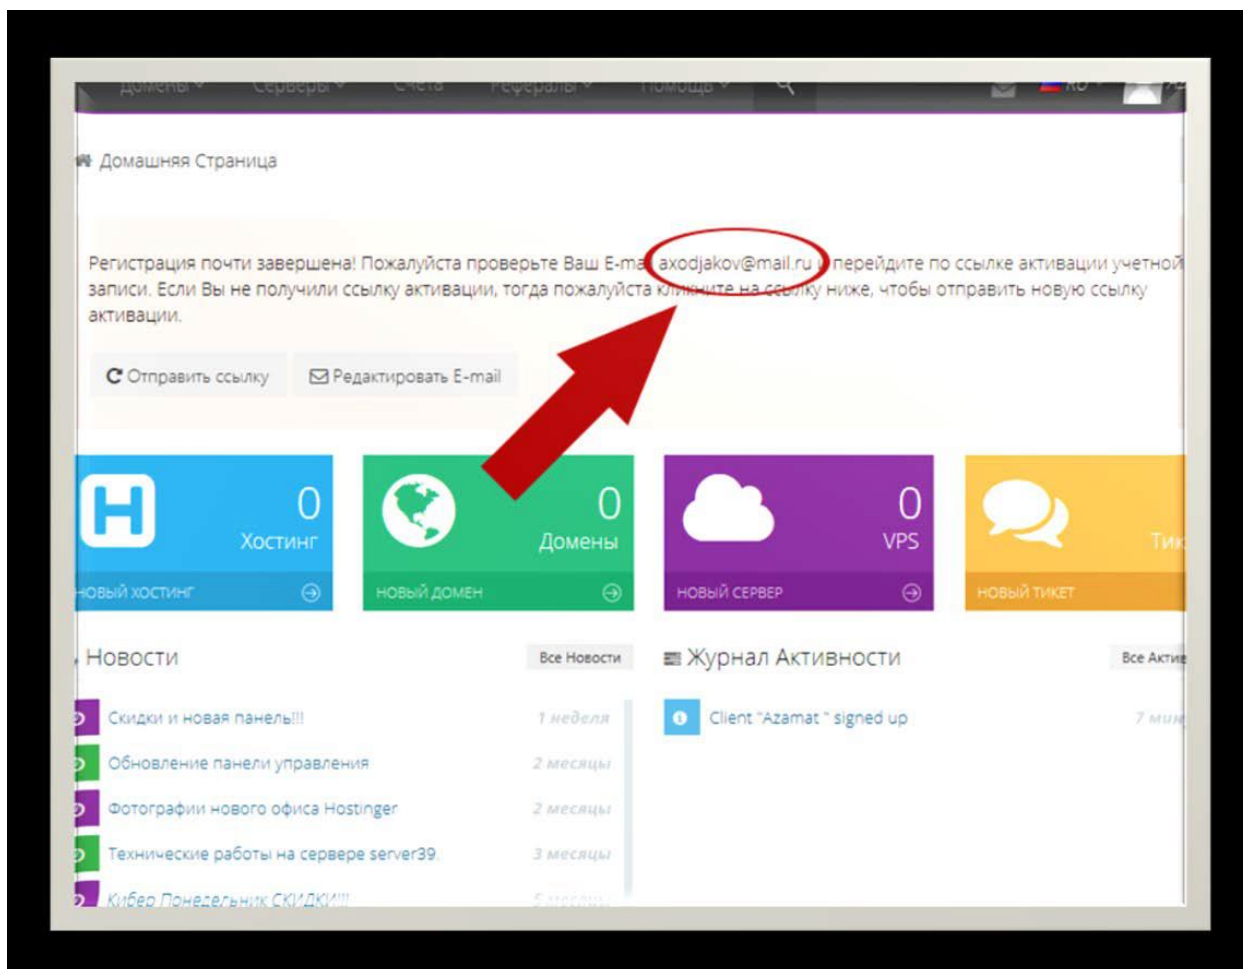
Домены Серверы Счета Рефералы Помощь RU

Домашняя Страница

Регистрация почти завершена! Пожалуйста проверьте Ваш E-ma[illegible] axodjakov@mail.ru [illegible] перейдите по ссылке активации учетной записи. Если Вы не получили ссылку активации, тогда пожалуйста кликните на ссылку ниже, чтобы отправить новую ссылку активации.

Отправить ссылку
Редактировать E-mail

0
Хостинг
НОВЫЙ ХОСТИНГ

0
Домены
НОВЫЙ ДОМЕН

0
VPS
НОВЫЙ СЕРВЕР

Тик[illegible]
НОВЫЙ ТИКЕТ

Новости
Все Новости

Скидки и новая панель!!! 1 неделя
Обновление панели управления 2 месяцы
Фотографии нового офиса Hostinger 2 месяцы
Технические работы на сервере server39. 3 месяцы
Кибер Понедельник СКИДКИ!!! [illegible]

Журнал Активности
Все Актив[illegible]

Client "Azamat " signed up 7 ми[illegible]